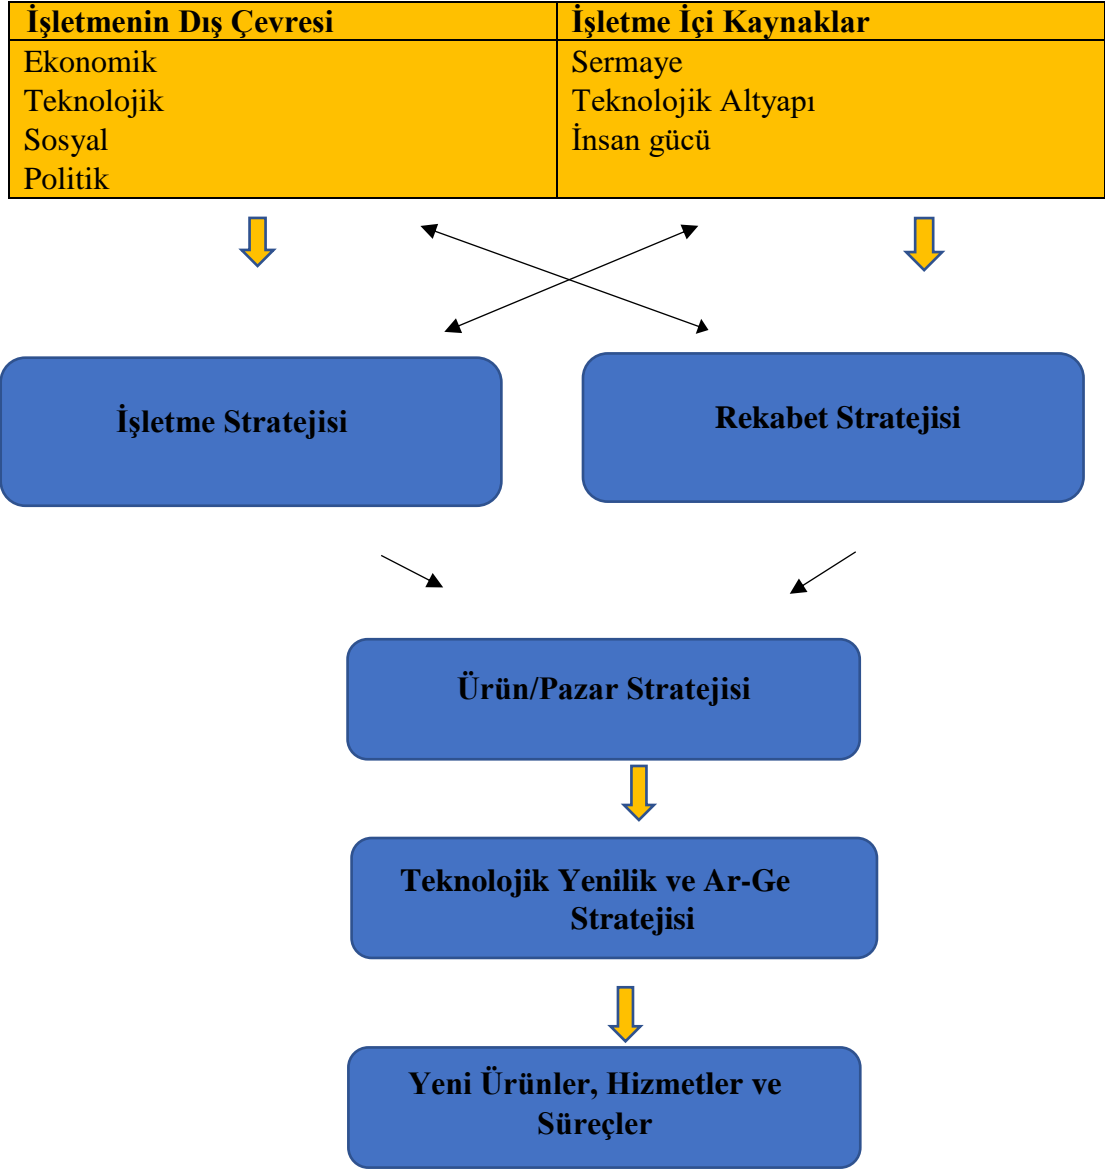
| İşletmenin Dış Çevresi | İşletme İçi Kaynaklar |
|---|---|
| Ekonomik<br>Teknolojik<br>Sosyal<br>Politik | Sermaye<br>Teknolojik Altyapı<br>İnsan gücü |

İşletme Stratejisi

Rekabet Stratejisi

Ürün/Pazar Stratejisi

Teknolojik Yenilik ve Ar-Ge Stratejisi

Yeni Ürünler, Hizmetler ve Süreçler